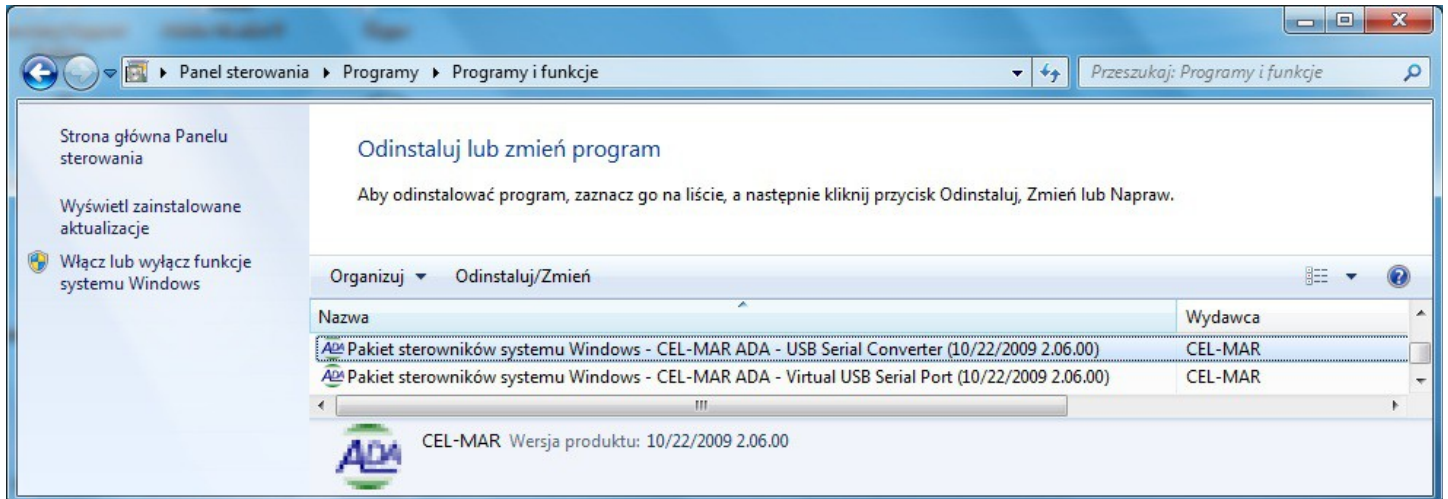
▸ Panel sterowania ▸ Programy ▸ Programy i funkcje

Przeszukaj: Programy i funkcje

Strona główna Panelu sterowania

Wyświetl zainstalowane aktualizacje

Włącz lub wyłącz funkcje systemu Windows

Odinstaluj lub zmień program

Aby odinstalować program, zaznacz go na liście, a następnie kliknij przycisk Odinstaluj, Zmień lub Napraw.

Organizuj ▾ Odinstaluj/Zmień

| Nazwa | Wydawca |
|---|---|
| Pakiet sterowników systemu Windows - CEL-MAR ADA - USB Serial Converter (10/22/2009 2.06.00) | CEL-MAR |
| Pakiet sterowników systemu Windows - CEL-MAR ADA - Virtual USB Serial Port (10/22/2009 2.06.00) | CEL-MAR |

ADA

CEL-MAR Wersja produktu: 10/22/2009 2.06.00